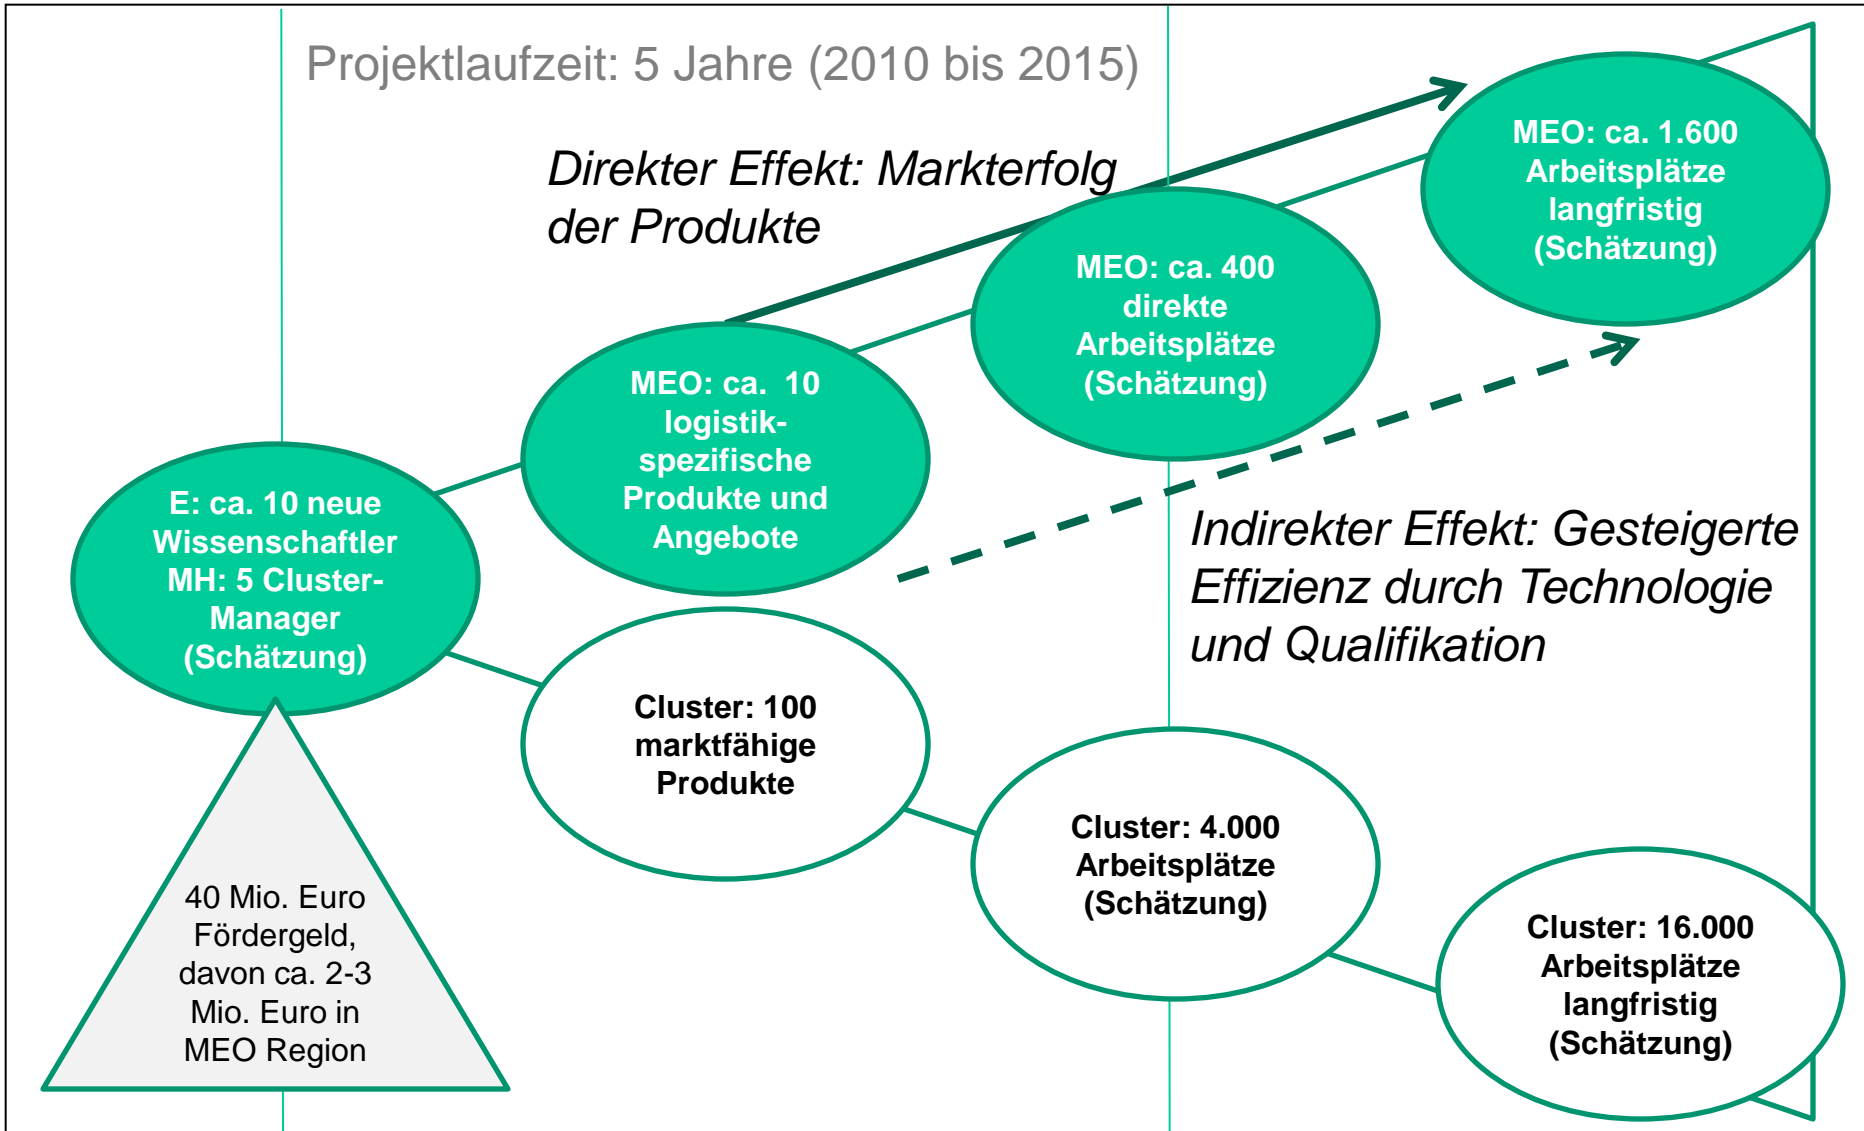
Projektlaufzeit: 5 Jahre (2010 bis 2015)

Direkter Effekt: Markterfolg der Produkte

MEO: ca. 1.600 Arbeitsplätze langfristig (Schätzung)

MEO: ca. 400 direkte Arbeitsplätze (Schätzung)

MEO: ca. 10 logistik-spezifische Produkte und Angebote

E: ca. 10 neue Wissenschaftler MH: 5 Cluster-Manager (Schätzung)

Indirekter Effekt: Gesteigerte Effizienz durch Technologie und Qualifikation

Cluster: 100 marktfähige Produkte

Cluster: 4.000 Arbeitsplätze (Schätzung)

Cluster: 16.000 Arbeitsplätze langfristig (Schätzung)

40 Mio. Euro Fördergeld, davon ca. 2-3 Mio. Euro in MEO Region